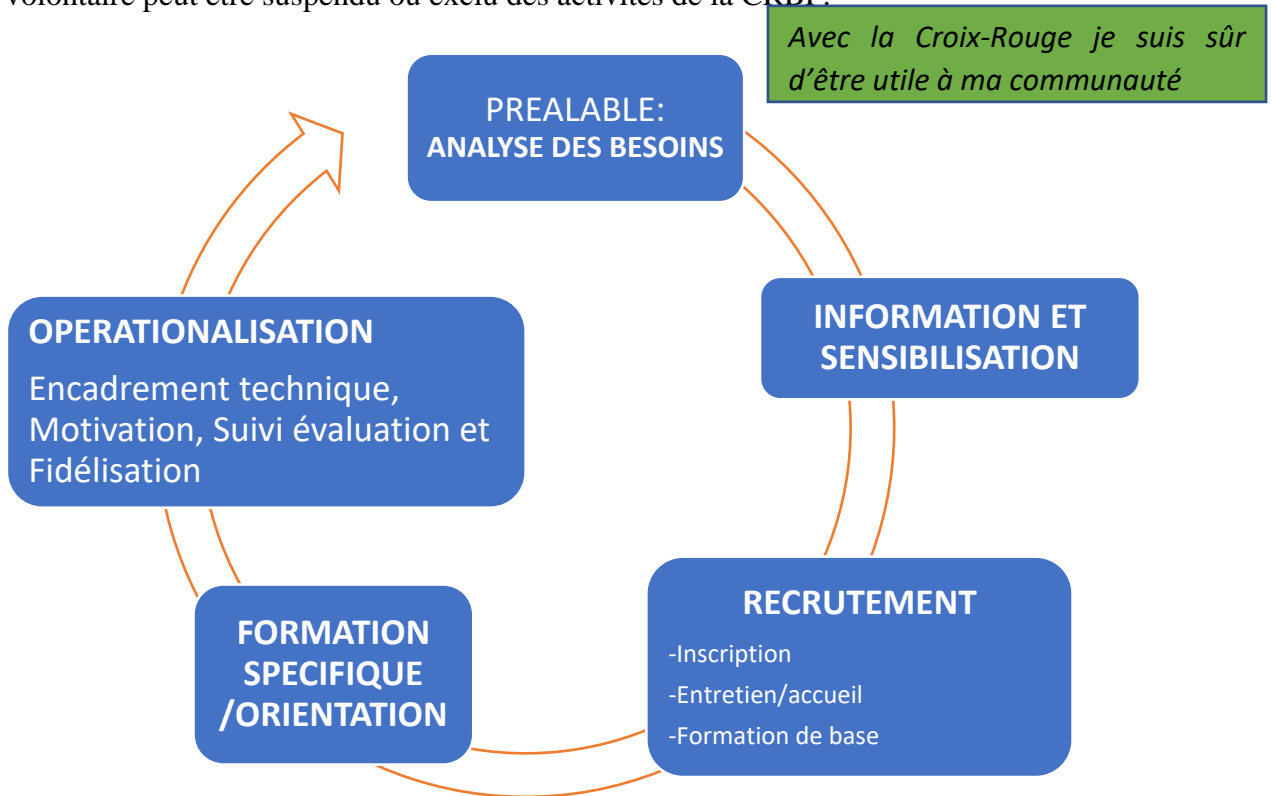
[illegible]

Avec la Croix-Rouge je suis sûr d'être utile à ma communauté

PREALABLE:
ANALYSE DES BESOINS

INFORMATION ET SENSIBILISATION

RECRUTEMENT
-Inscription
-Entretien/accueil
-Formation de base

FORMATION SPECIFIQUE /ORIENTATION

OPERATIONALISATION
Encadrement technique, Motivation, Suivi évaluation et Fidélisation